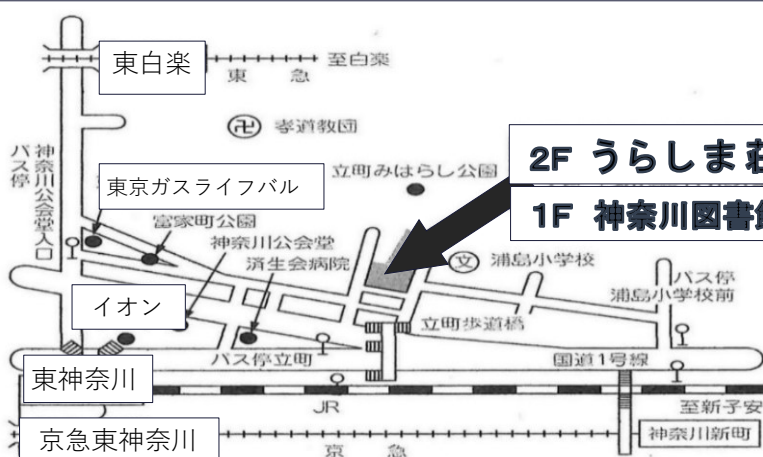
東白楽
至白楽
東　急
孝道教団
バス停 神奈川公会堂入口
立町みはらし公園
2F うらしま荘
1F 神奈川図書館
東京ガスライフバル
富家町公園
神奈川公会堂
済生会病院
浦島小学校
バス停 浦島小学校前
イオン
立町歩道橋
バス停立町
国道1号線
東神奈川
JR
至新子安
京急東神奈川
京　急
神奈川新町